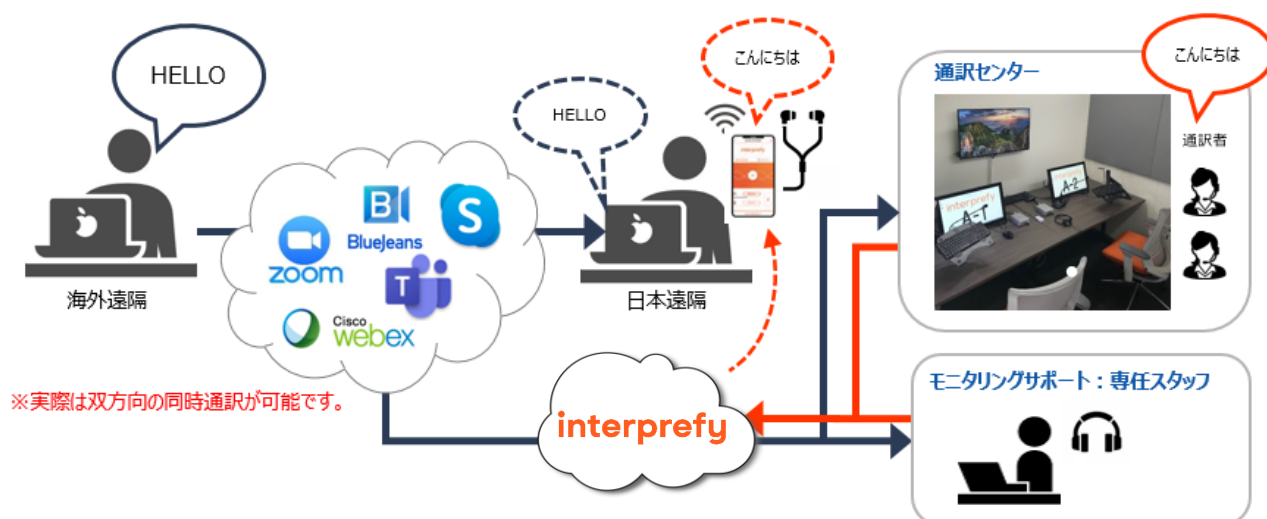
HELLO

海外遠隔

zoom

BlueJeans

Cisco webex

HELLO

こんにちは

日本遠隔

通訳センター

こんにちは

通訳者

A-1

A-2

interprefy

※実際は双方向の同時通訳が可能です。

interprefy

モニタリングサポート：専任スタッフ